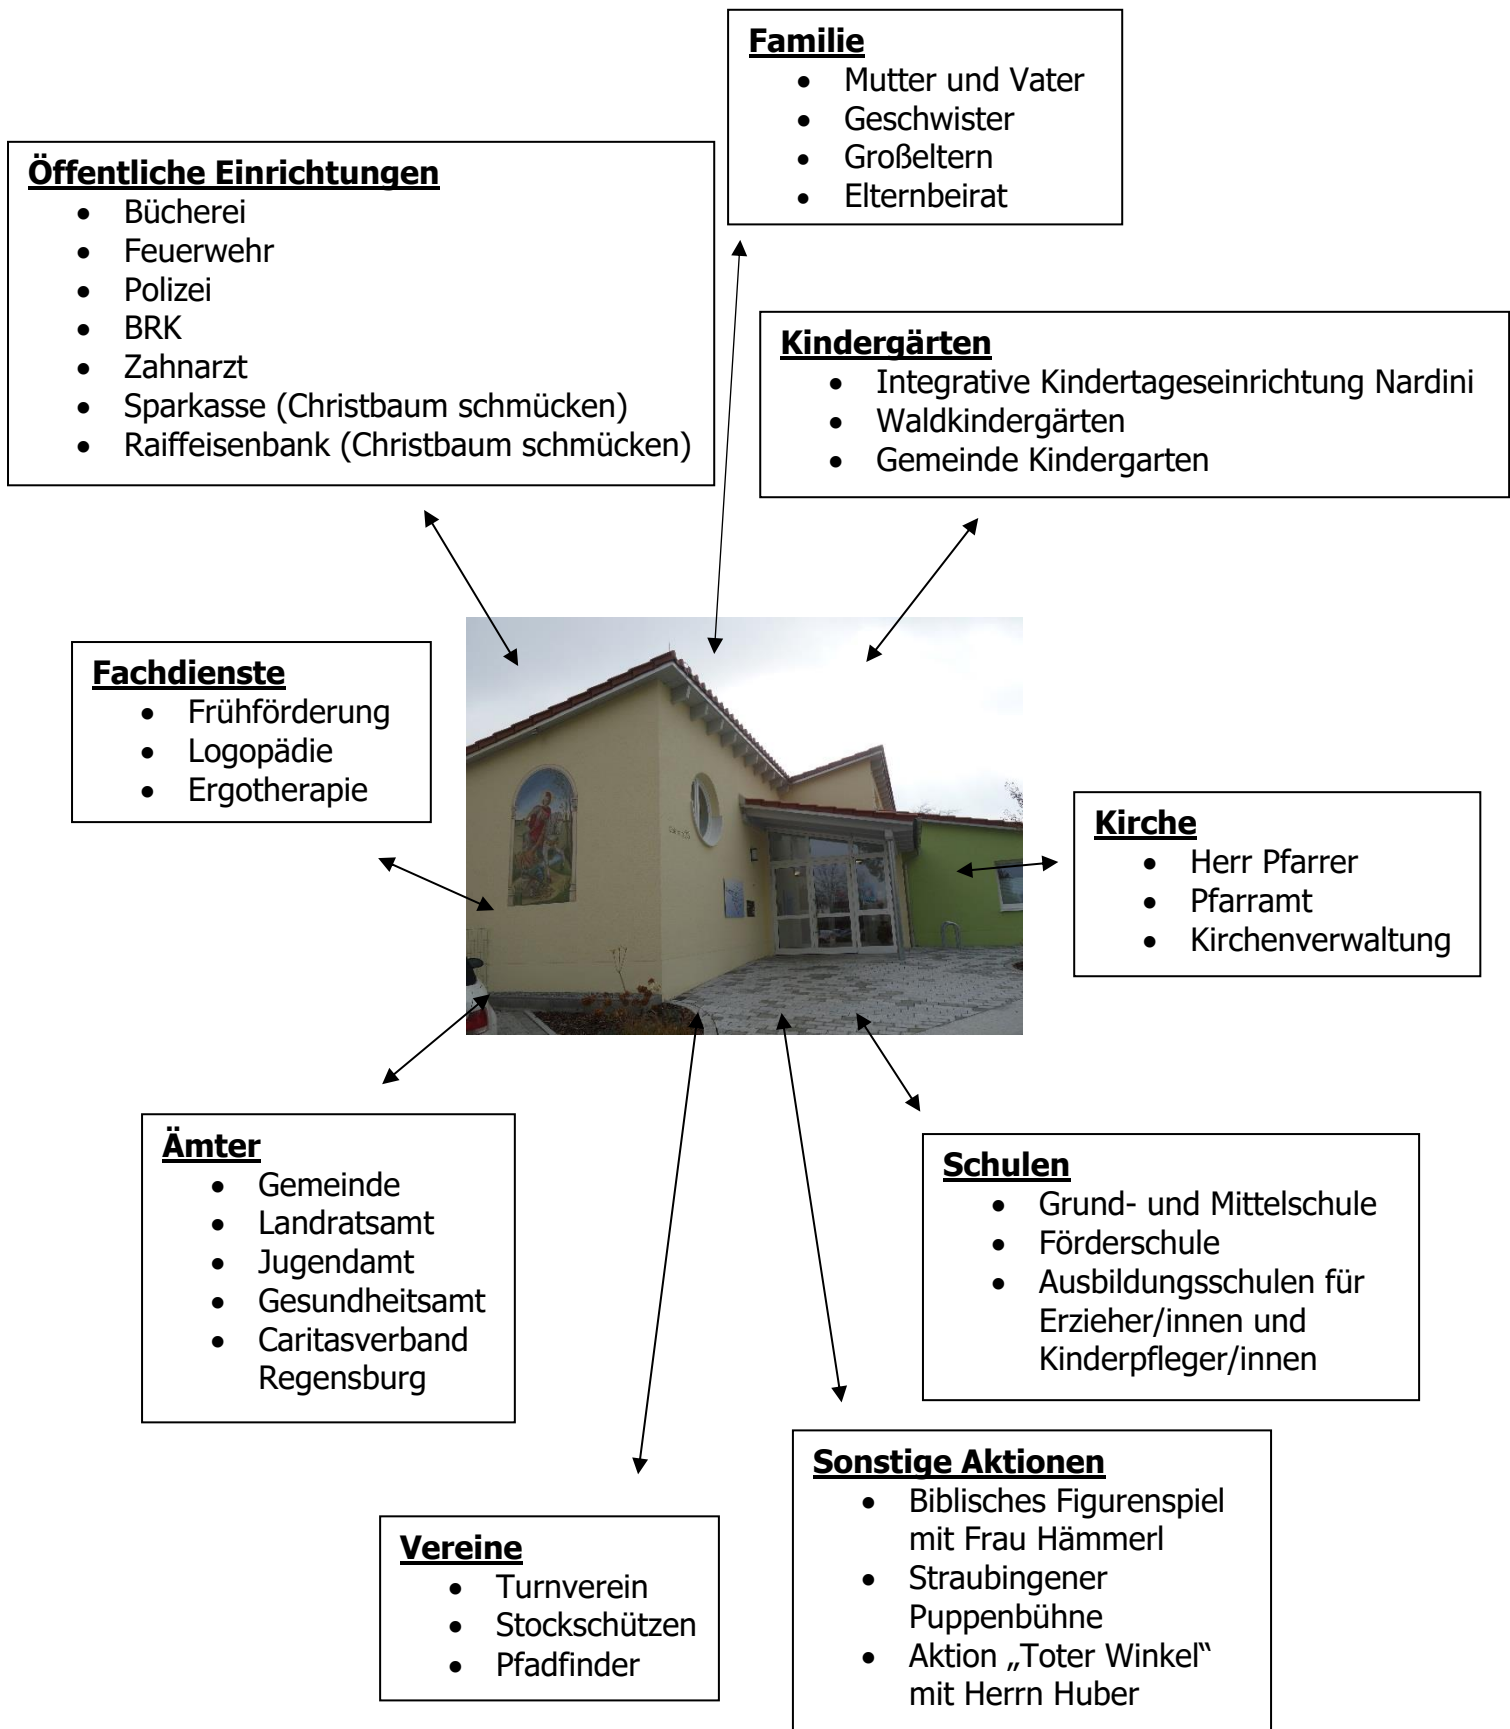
**Familie**
- Mutter und Vater
- Geschwister
- Großeltern
- Elternbeirat

**Öffentliche Einrichtungen**
- Bücherei
- Feuerwehr
- Polizei
- BRK
- Zahnarzt
- Sparkasse (Christbaum schmücken)
- Raiffeisenbank (Christbaum schmücken)

**Kindergärten**
- Integrative Kindertageseinrichtung Nardini
- Waldkindergärten
- Gemeinde Kindergarten

**Fachdienste**
- Frühförderung
- Logopädie
- Ergotherapie

**Kirche**
- Herr Pfarrer
- Pfarramt
- Kirchenverwaltung

**Ämter**
- Gemeinde
- Landratsamt
- Jugendamt
- Gesundheitsamt
- Caritasverband Regensburg

**Schulen**
- Grund- und Mittelschule
- Förderschule
- Ausbildungsschulen für Erzieher/innen und Kinderpfleger/innen

**Sonstige Aktionen**
- Biblisches Figurenspiel mit Frau Hämmerl
- Straubingener Puppenbühne
- Aktion „Toter Winkel“ mit Herrn Huber

**Vereine**
- Turnverein
- Stockschützen
- Pfadfinder